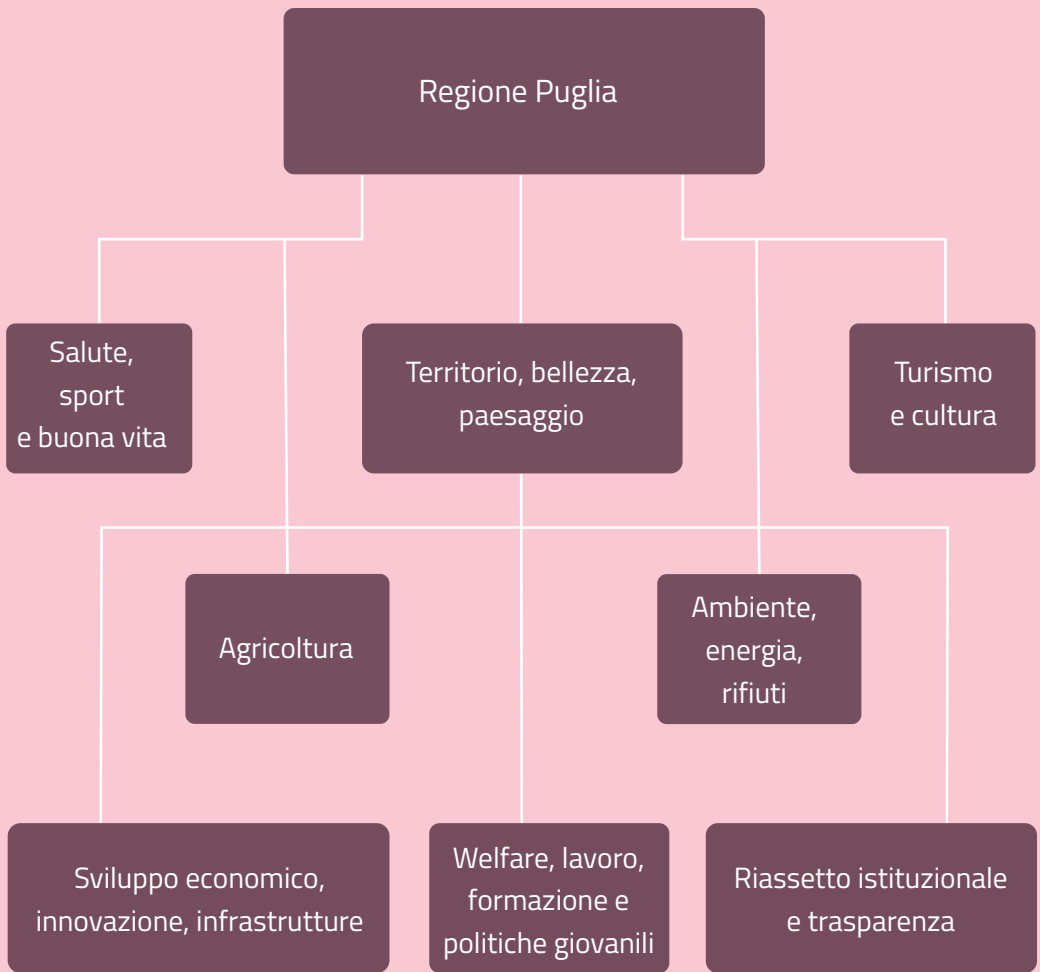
Regione Puglia

Salute, sport e buona vita

Territorio, bellezza, paesaggio

Turismo e cultura

Agricoltura

Ambiente, energia, rifiuti

Sviluppo economico, innovazione, infrastrutture

Welfare, lavoro, formazione e politiche giovanili

Riassetto istituzionale e trasparenza